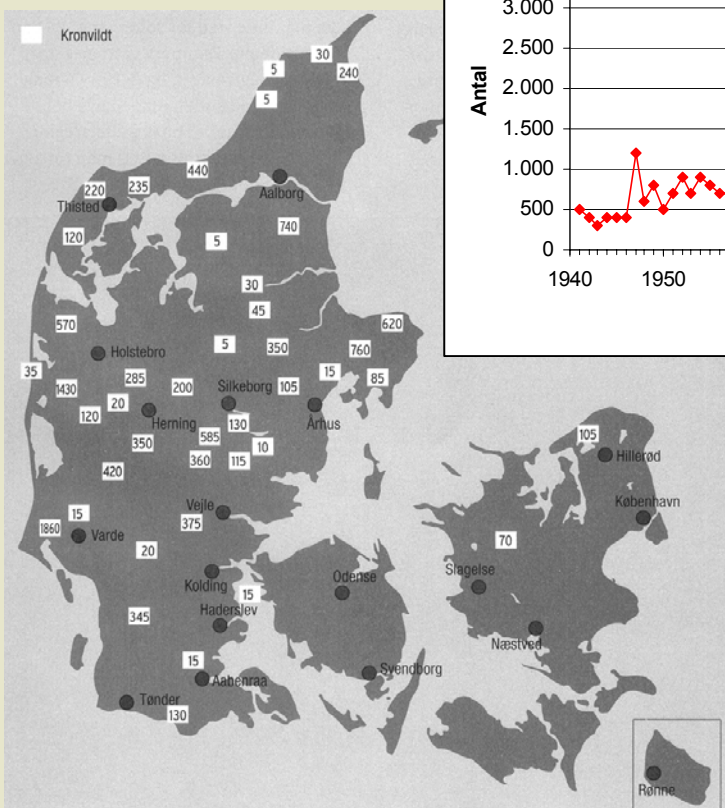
Kronvildt

30
5
240
5
440
220
235
Thisted
Aalborg
740
120
5
30
45
570
620
Holstebro
5
350
760
35
285
15
1430
200
Silkeborg
105
85
20
120
Herning
Århus
130
350
585
10
360
115
105
Hillerød
420
Vejle
15
375
København
1860
Varde
70
20
Odense
Slagelse
Kolding
15
345
Haderslev
Næstved
15
Svendborg
Aabenraa
Tønder
130
Rønne

3.000
2.500
2.000
1.500
1.000
500
0
Antal
1940
1950